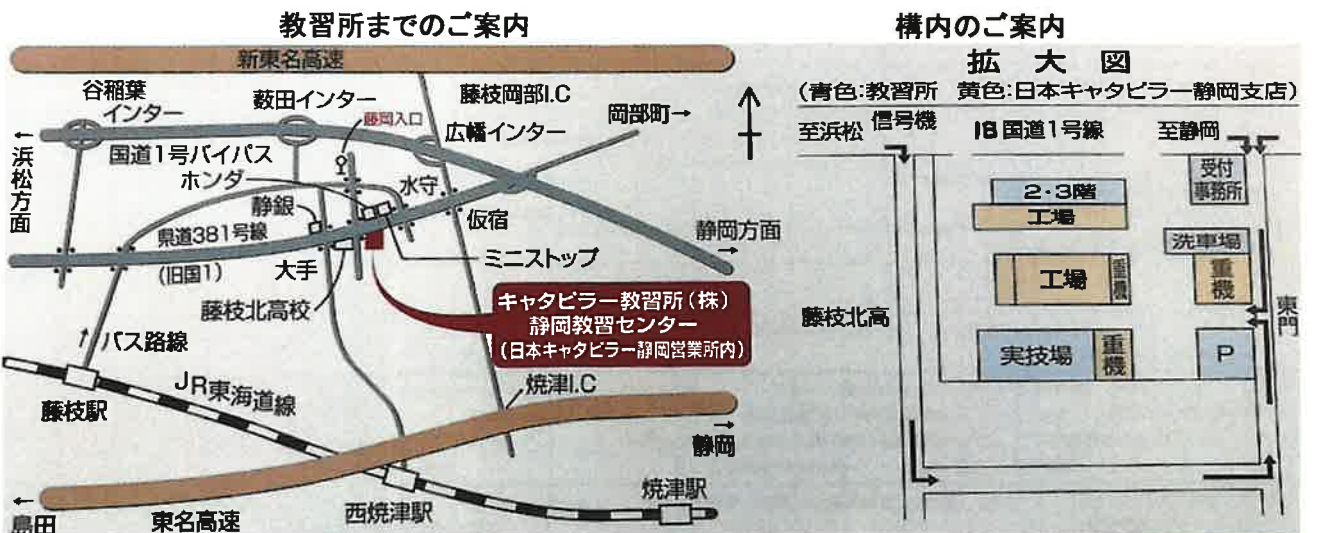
教習所までのご案内

新東名高速
谷稲葉インター
薮田インター
藤枝岡部I.C
岡部町→
藤岡入口
広幡インター
←浜松方面
国道1号バイパス
ホンダ
水守
静銀
仮宿
県道381号線
静岡方面→
(旧国1)
大手
ミニストップ
藤枝北高校
キャタピラー教習所（株）静岡教習センター（日本キャタピラー静岡営業所内）
↑バス路線
JR東海道線
藤枝駅
焼津I.C
静岡→
←島田
東名高速
西焼津駅
焼津駅

構内のご案内

拡大図
（青色:教習所　黄色:日本キャタピラー静岡支店）
至浜松
信号機
旧国道1号線
至静岡
受付事務所
2・3階
工場
洗車場
工場
重機
重機
藤枝北高
東門
実技場
重機
P